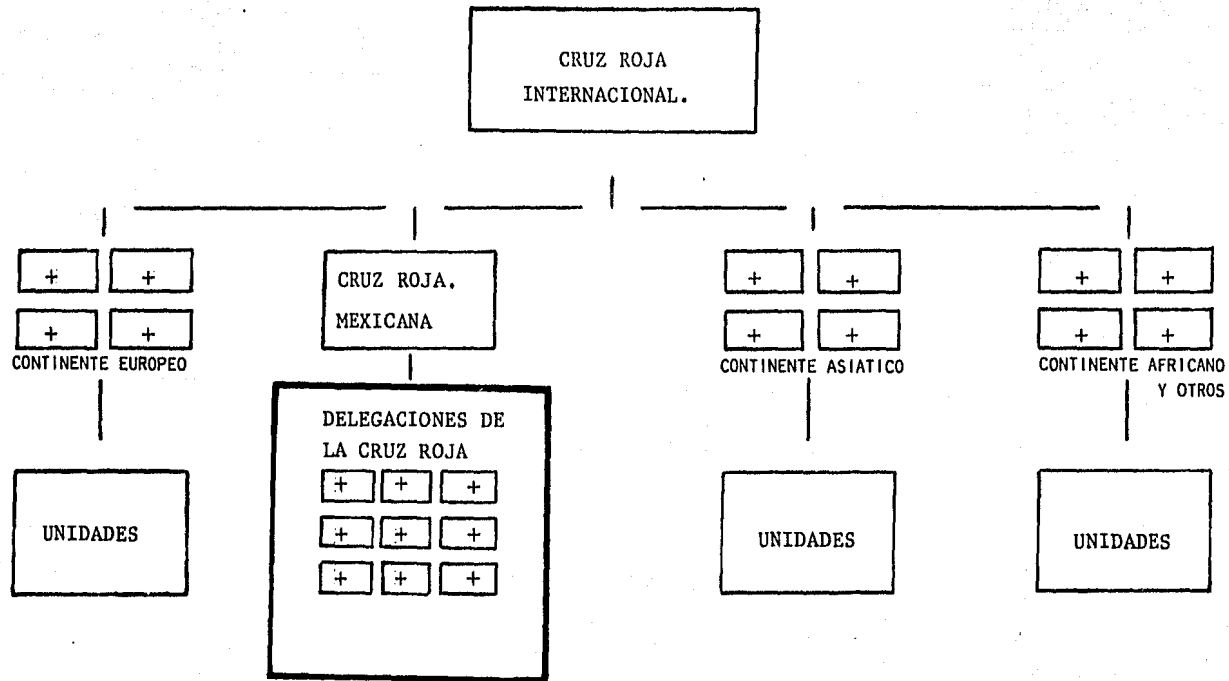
CRUZ ROJA INTERNACIONAL.

+ +
+ +
CONTINENTE EUROPEO

UNIDADES

CRUZ ROJA. MEXICANA

DELEGACIONES DE LA CRUZ ROJA
+ + +
+ + +
+ + +

+ +
+ +
CONTINENTE ASIATICO

UNIDADES

+ +
+ +
CONTINENTE AFRICANO Y OTROS

UNIDADES